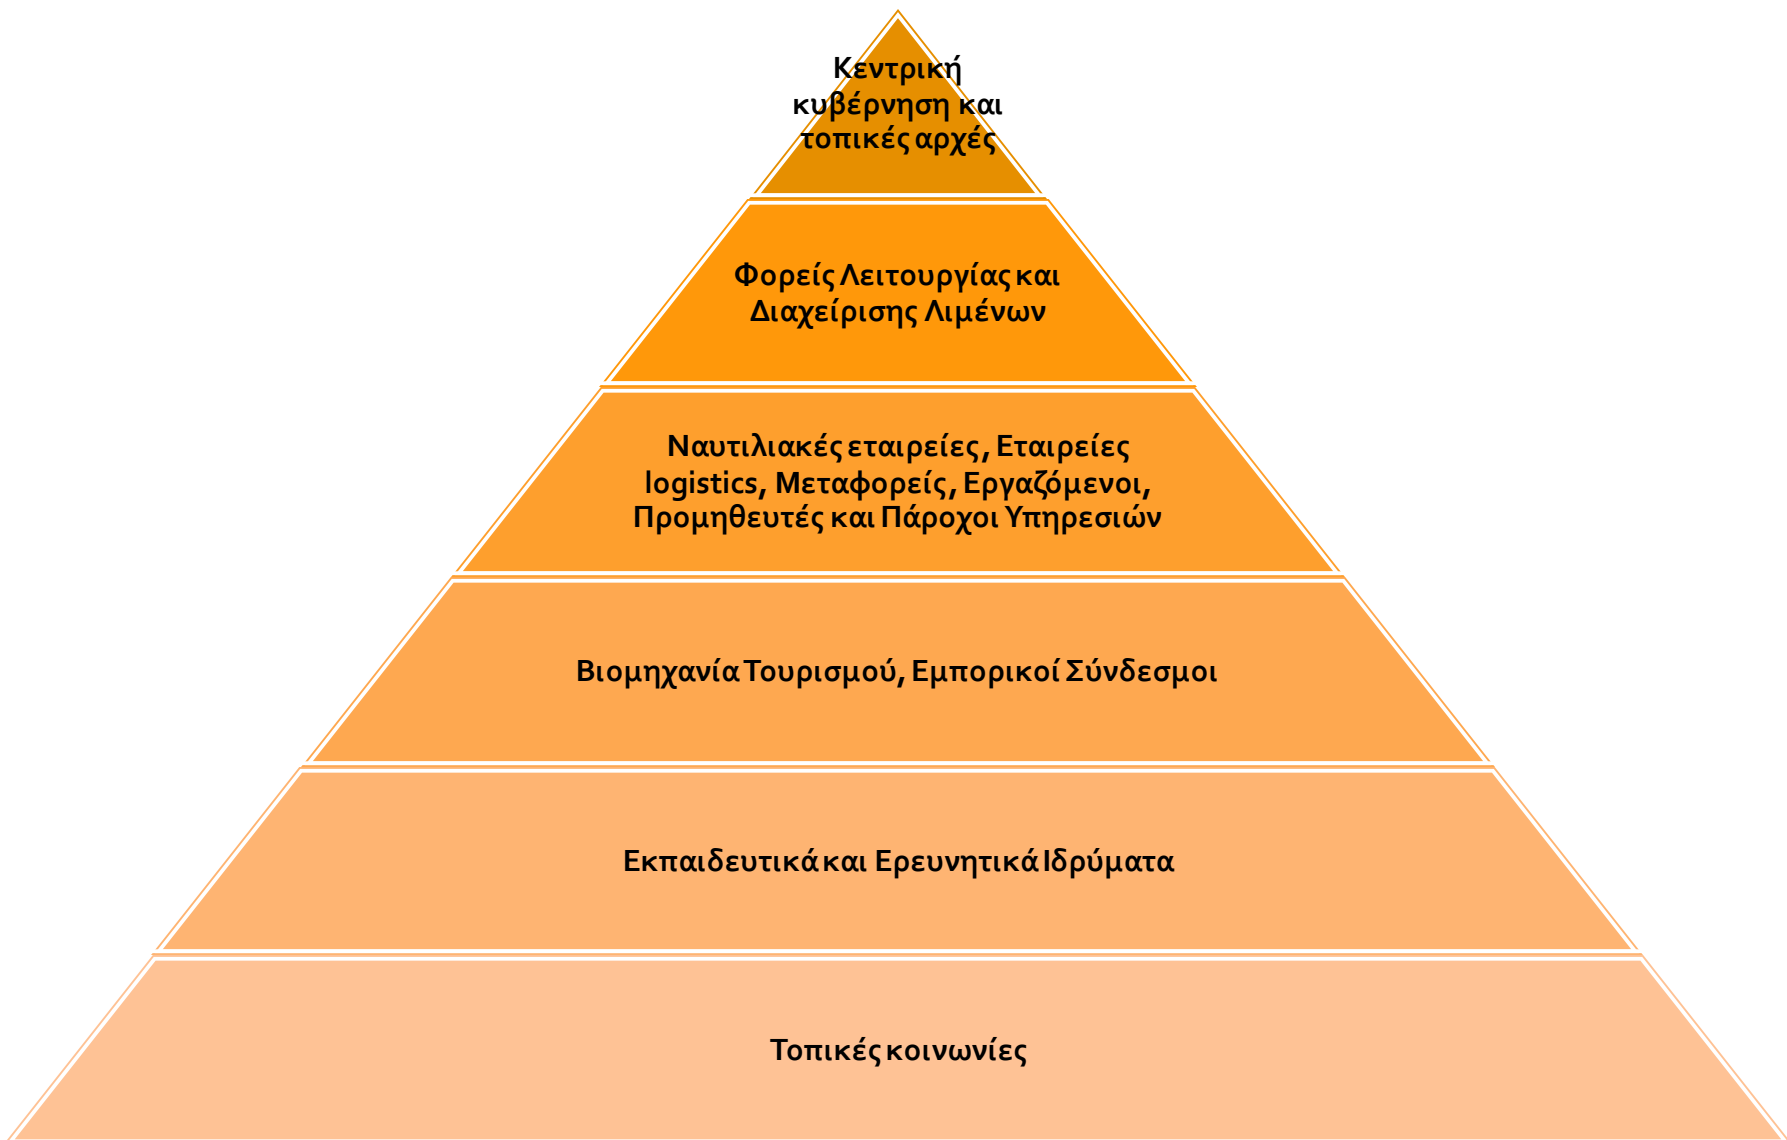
Κεντρική κυβέρνηση και τοπικές αρχές

Φορείς Λειτουργίας και Διαχείρισης Λιμένων

Ναυτιλιακές εταιρείες, Εταιρείες logistics, Μεταφορείς, Εργαζόμενοι, Προμηθευτές και Πάροχοι Υπηρεσιών

Βιομηχανία Τουρισμού, Εμπορικοί Σύνδεσμοι

Εκπαιδευτικά και Ερευνητικά Ιδρύματα

Τοπικές κοινωνίες